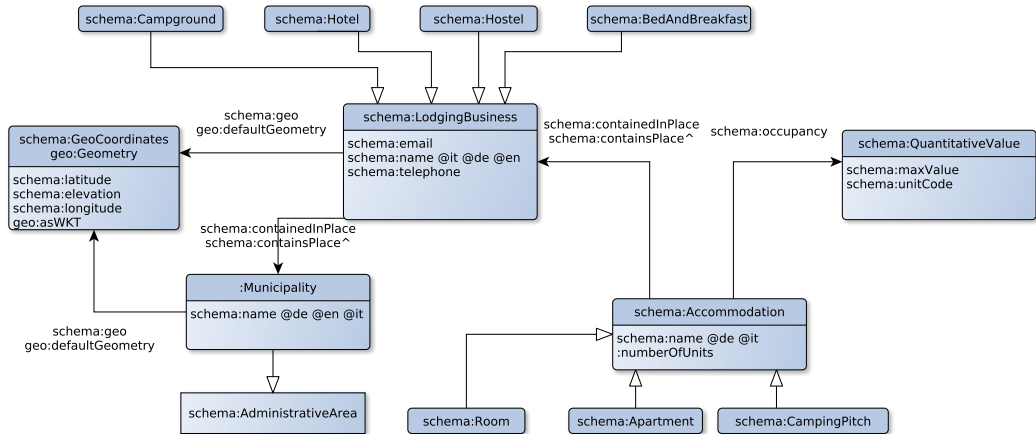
schema:Campground

schema:Hotel

schema:Hostel

schema:BedAndBreakfast

schema:geo
geo:defaultGeometry

schema:GeoCoordinates
geo:Geometry

schema:latitude
schema:elevation
schema:longitude
geo:asWKT

schema:LodgingBusiness

schema:email
schema:name @it @de @en
schema:telephone

schema:containedInPlace
schema:containsPlace^

schema:occupancy

schema:QuantitativeValue

schema:maxValue
schema:unitCode

schema:containedInPlace
schema:containsPlace^

:Municipality

schema:name @de @en @it

schema:geo
geo:defaultGeometry

schema:Accommodation

schema:name @de @it
:numberOfUnits

schema:AdministrativeArea

schema:Room

schema:Apartment

schema:CampingPitch